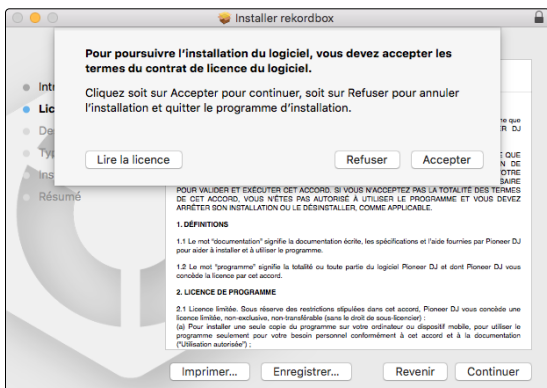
Installer rekordbox

Pour poursuivre l'installation du logiciel, vous devez accepter les termes du contrat de licence du logiciel.

Cliquez soit sur Accepter pour continuer, soit sur Refuser pour annuler l'installation et quitter le programme d'installation.

Lire la licence

Refuser

Accepter

Intr
Lic
De
Typ
Ins
Résumé

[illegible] que
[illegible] ER DJ

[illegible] QUE
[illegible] IN
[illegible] OTRE
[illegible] SAIRE
POUR VALIDER ET EXÉCUTER CET ACCORD. SI VOUS N'ACCEPTEZ PAS LA TOTALITÉ DES TERMES DE CET ACCORD, VOUS N'ÊTES PAS AUTORISÉ À UTILISER LE PROGRAMME ET VOUS DEVEZ ARRÊTER SON INSTALLATION OU LE DÉSINSTALLER, COMME APPLICABLE.

1. DÉFINITIONS

1.1 Le mot "documentation" signifie la documentation écrite, les spécifications et l'aide fournies par Pioneer DJ pour aider à installer et à utiliser le programme.

1.2 Le mot "programme" signifie la totalité ou toute partie du logiciel Pioneer DJ et dont Pioneer DJ vous concède la licence par cet accord.

2. LICENCE DE PROGRAMME

2.1 Licence limitée. Sous réserve des restrictions stipulées dans cet accord, Pioneer DJ vous concède une licence limitée, non-exclusive, non-transférable (sans le droit de sous-licencier) :
(a) Pour installer une seule copie du programme sur votre ordinateur ou dispositif mobile, pour utiliser le programme seulement pour votre besoin personnel conformément à cet accord et à la documentation ("Utilisation autorisée") ;

Imprimer...

Enregistrer...

Revenir

Continuer